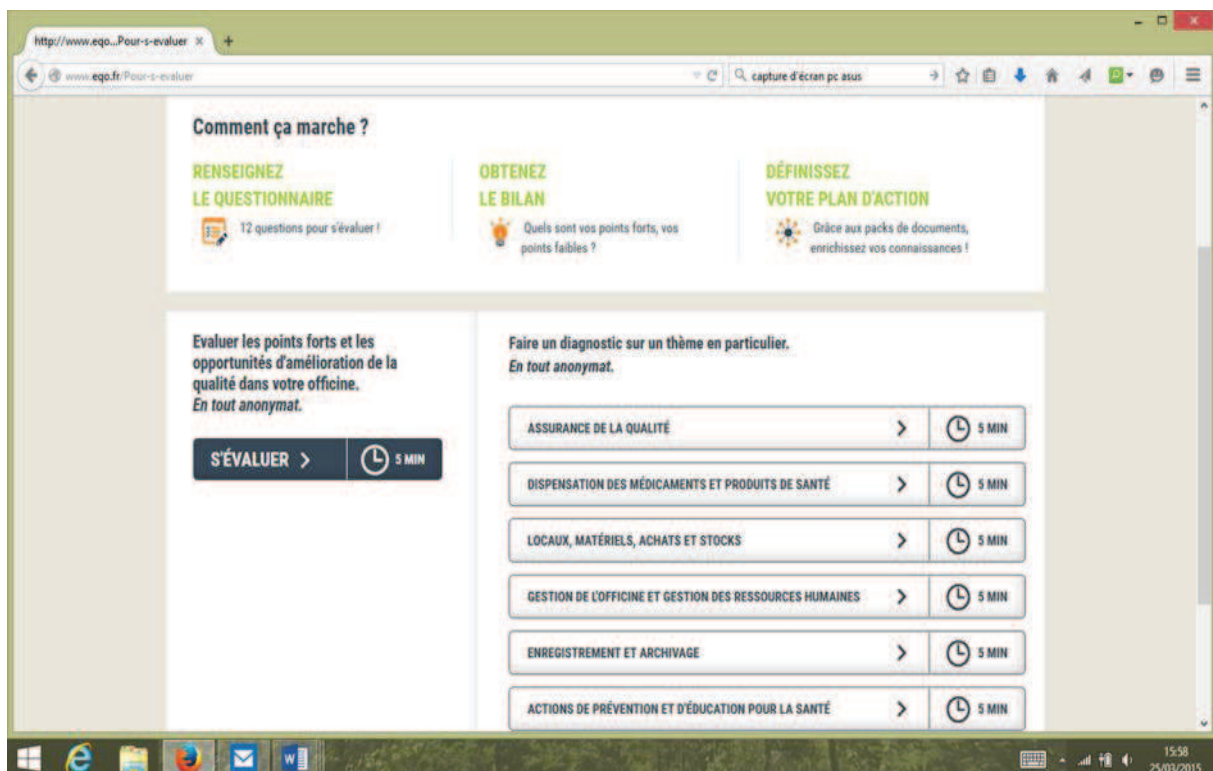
http://www.eqo...Pour-s-evaluer ×

www.eqo.fr/Pour-s-evaluer

capture d'écran pc asus

Comment ça marche ?

RENSEIGNEZ
LE QUESTIONNAIRE

12 questions pour s'évaluer !

OBTENEZ
LE BILAN

Quels sont vos points forts, vos points faibles ?

DÉFINISSEZ
VOTRE PLAN D'ACTION

Grâce aux packs de documents, enrichissez vos connaissances !

Evaluer les points forts et les opportunités d'amélioration de la qualité dans votre officine.
*En tout anonymat.*

S'ÉVALUER > 5 MIN

Faire un diagnostic sur un thème en particulier.
*En tout anonymat.*

ASSURANCE DE LA QUALITÉ > 5 MIN

DISPENSATION DES MÉDICAMENTS ET PRODUITS DE SANTÉ > 5 MIN

LOCAUX, MATÉRIELS, ACHATS ET STOCKS > 5 MIN

GESTION DE L'OFFICINE ET GESTION DES RESSOURCES HUMAINES > 5 MIN

ENREGISTREMENT ET ARCHIVAGE > 5 MIN

ACTIONS DE PRÉVENTION ET D'ÉDUCATION POUR LA SANTÉ > 5 MIN

15:58
25/03/2015